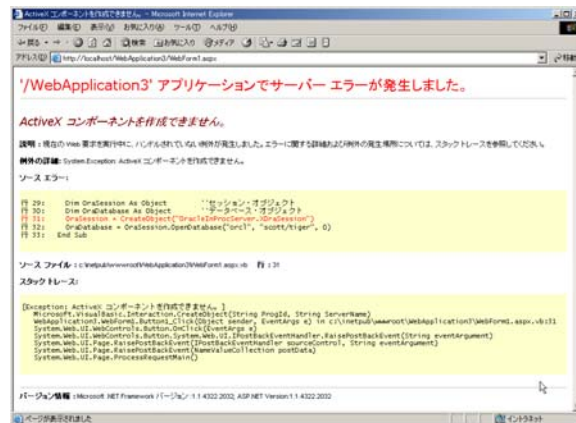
ActiveX コンポーネントを作成できません。 - Microsoft Internet Explorer

ファイル(F) 編集(E) 表示(V) お気に入り(A) ツール(T) ヘルプ(H)

戻る 検索 お気に入り メディア

アドレス(D) http://localhost/WebApplication3/WebForm1.aspx

移動

'/WebApplication3' アプリケーションでサーバー エラーが発生しました。

ActiveX コンポーネントを作成できません。

説明: 現在の Web 要求を実行中に、ハンドルされていない例外が発生しました。エラーに関する詳細および例外の発生場所については、スタック トレースを参照してください。

例外の詳細: System.Exception: ActiveX コンポーネントを作成できません。

ソース エラー:

行 29: Dim OraSession As Object ' セッション・オブジェクト
行 30: Dim OraDatabase As Object ' データベース・オブジェクト
行 31: OraSession = CreateObject("OracleInProcServer.XOraSession")
行 32: OraDatabase = OraSession.OpenDatabase("orcl", "scott/tiger", 0)
行 33: End Sub

ソース ファイル: c:\inetpub\wwwroot\WebApplication3\WebForm1.aspx.vb 行: 31

スタック トレース:

[Exception: ActiveX コンポーネントを作成できません。]
Microsoft.VisualBasic.Interaction.CreateObject(String ProgId, String ServerName)
WebApplication3.WebForm1.Button1_Click(Object sender, EventArgs e) in c:\inetpub\wwwroot\WebApplication3\WebForm1.aspx.vb:31
System.Web.UI.WebControls.Button.OnClick(EventArgs e)
System.Web.UI.WebControls.Button.System.Web.UI.IPostBackEventHandler.RaisePostBackEvent(String eventArgument)
System.Web.UI.Page.RaisePostBackEvent(IPostBackEventHandler sourceControl, String eventArgument)
System.Web.UI.Page.RaisePostBackEvent(NameValueCollection postData)
System.Web.UI.Page.ProcessRequestMain()

バージョン情報: Microsoft .NET Framework バージョン:1.1.4322.2032; ASP.NET Version:1.1.4322.2032

ページが表示されました

イントラネット